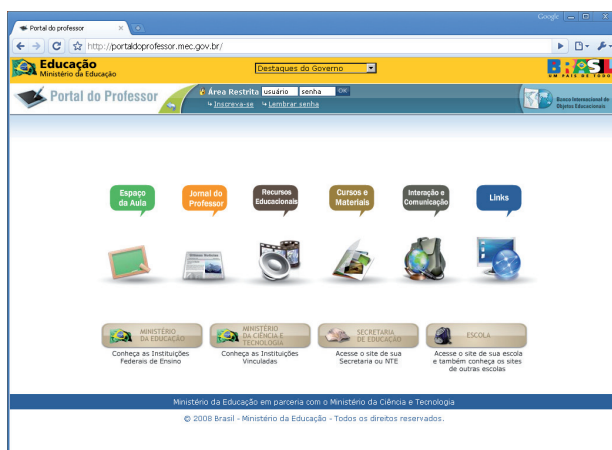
Portal do professor

Google

http://portaldoprofessor.mec.gov.br/

Educação
Ministério da Educação

Destaques do Governo

BRASIL
UM PAÍS DE TODOS

Portal do Professor

Área Restrita usuário senha OK
Inscreva-se Lembrar senha

Banco Internacional de Objetos Educacionais

Espaço da Aula

Jornal do Professor

Recursos Educacionais

Cursos e Materiais

Interação e Comunicação

Links

MINISTÉRIO DA EDUCAÇÃO
Conheça as Instituições Federais de Ensino

MINISTÉRIO DA CIÊNCIA E TECNOLOGIA
Conheça as Instituições Vinculadas

SECRETARIA DE EDUCAÇÃO
Acesse o site de sua Secretaria ou NTE

ESCOLA
Acesse o site de sua escola e também conheça os sites de outras escolas

Ministério da Educação em parceria com o Ministério da Ciência e Tecnologia

© 2008 Brasil - Ministério da Educação - Todos os direitos reservados.